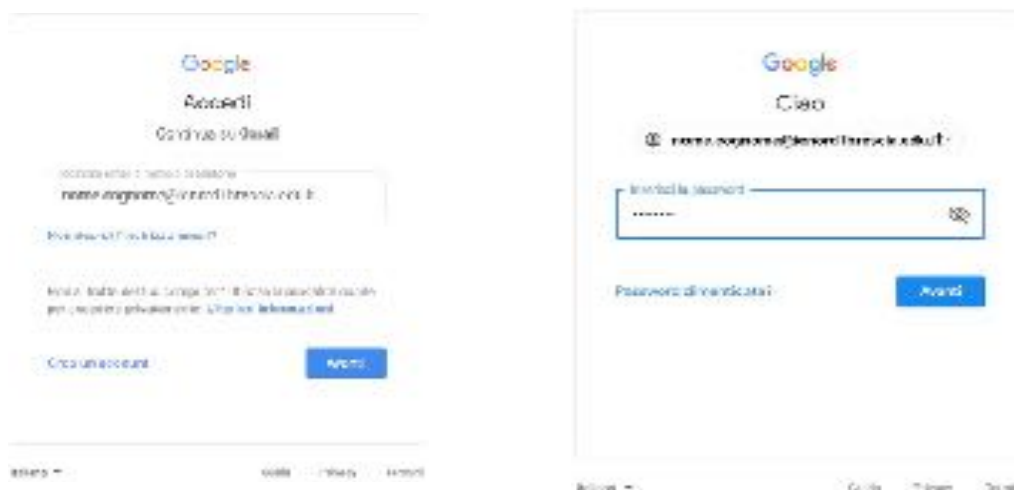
Google

Accedi

Continua su Gmail

Indirizzo email o numero di telefono

nome.cognome@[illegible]

Hai dimenticato l'indirizzo email?

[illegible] Ulteriori informazioni

Crea un account

Avanti

Italiano

Guida Privacy Termini

Google

Ciao

nome.cognome@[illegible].edu.it

Inserisci la password

•••••••

Password dimenticata?

Avanti

Italiano

Guida Privacy Termini